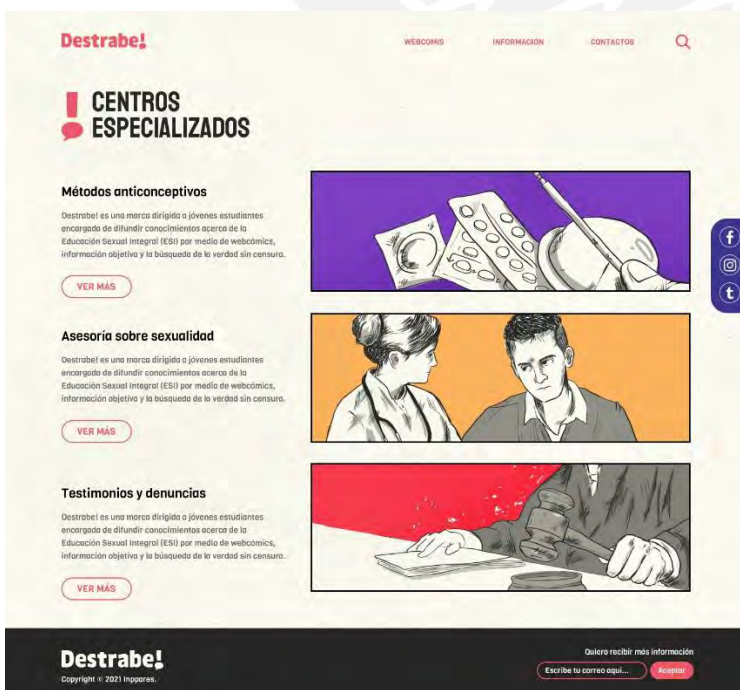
Destrabe!

WEBCOMIS INFORMACIÓN CONTACTOS

CENTROS ESPECIALIZADOS

Métodos anticonceptivos

Destrabe! es una marca dirigida a jóvenes estudiantes encargada de difundir conocimientos acerca de la Educación Sexual Integral (ESI) por medio de webcómics, información objetiva y la búsqueda de la verdad sin censura.

VER MÁS

Asesoría sobre sexualidad

Destrabe! es una marca dirigida a jóvenes estudiantes encargada de difundir conocimientos acerca de la Educación Sexual Integral (ESI) por medio de webcómics, información objetiva y la búsqueda de la verdad sin censura.

VER MÁS

Testimonios y denuncias

Destrabe! es una marca dirigida a jóvenes estudiantes encargada de difundir conocimientos acerca de la Educación Sexual Integral (ESI) por medio de webcómics, información objetiva y la búsqueda de la verdad sin censura.

VER MÁS

Destrabe!
Copyright © 2021 Inppares.

Quiero recibir más información
Escribe tu correo aquí...
Aceptar